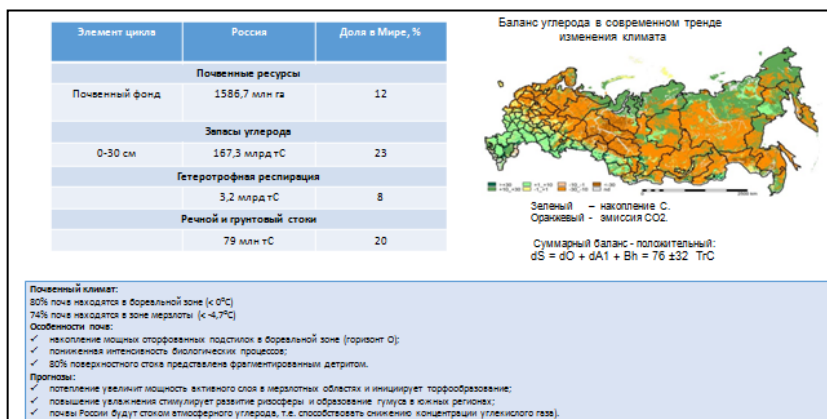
| Элемент цикла | Россия | Доля в Мире, % |
|---|---|---|
| Почвенные ресурсы | | |
| Почвенный фонд | 1586,7 млн га | 12 |
| Запасы углерода | | |
| 0-30 см | 167,3 млрд тС | 23 |
| Гетеротрофная респирация | | |
| | 3,2 млрд тС | 8 |
| Речной и грунтовый стоки | | |
| | 79 млн тС | 20 |

Баланс углерода в современном тренде изменения климата

Зеленый – накопление С.
Оранжевый - эмиссия СО2.

Суммарный баланс - положительный:
$dS = dO + dA1 + Bh = 76 \pm 32$ TrC

Почвенный климат:
80% почв находятся в бореальной зоне (< 0°С)
74% почв находятся в зоне мерзлоты (< -4,7°С)
Особенности почв:
✓ накопление мощных оторфованных подстилок в бореальной зоне (горизонт О);
✓ пониженная интенсивность биологических процессов;
✓ 80% поверхностного стока представлена фрагментированным детритом.
Прогнозы:
✓ потепление увеличит мощность активного слоя в мерзлотных областях и инициирует торфообразование;
✓ повышение увлажнения стимулирует развитие ризосферы и образование гумуса в южных регионах;
✓ почвы России будут стоком атмосферного углерода, т.е. способствовать снижению концентрации углекислого газа).